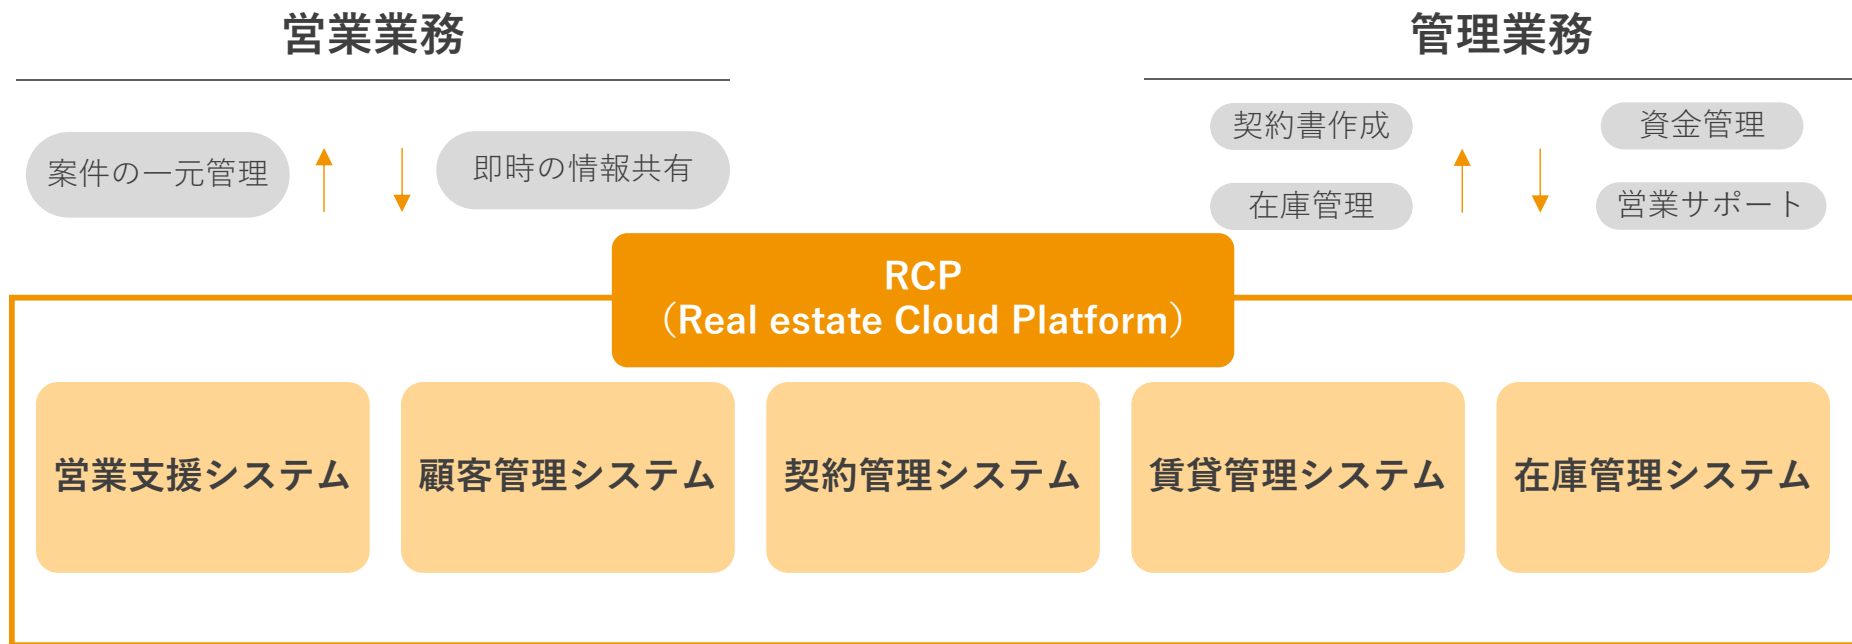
営業業務

案件の一元管理

即時の情報共有

管理業務

契約書作成

資金管理

在庫管理

営業サポート

RCP
（Real estate Cloud Platform）

営業支援システム

顧客管理システム

契約管理システム

賃貸管理システム

在庫管理システム